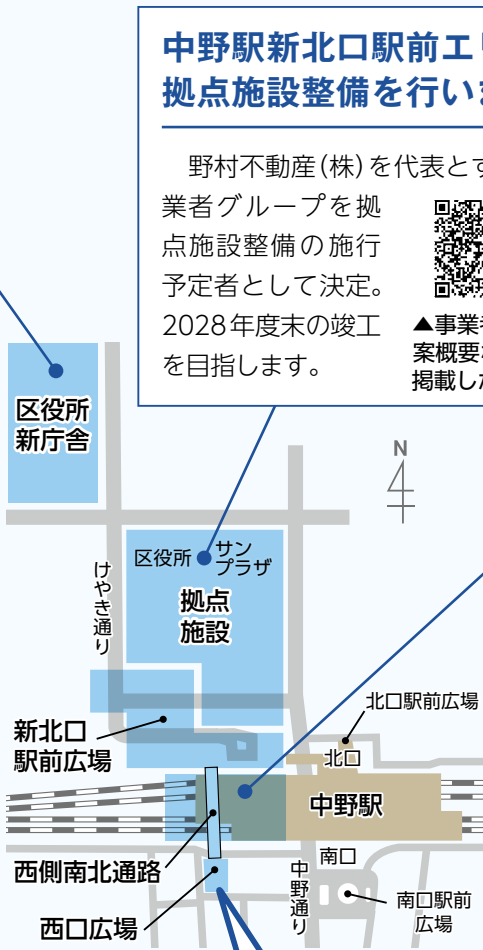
中野駅新北口駅前エリ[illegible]
拠点施設整備を行い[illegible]

野村不動産(株)を代表とす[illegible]業者グループを拠点施設整備の施行予定者として決定。2028年度末の竣工を目指します。

▲事業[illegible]
案概要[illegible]
掲載し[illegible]

区役所
新庁舎

N

区役所
サンプラザ

けやき通り

拠点
施設

新北口
駅前広場

北口駅前広場

北口

中野駅

南口

西側南北通路

中野通り

南口駅前
広場

西口広場